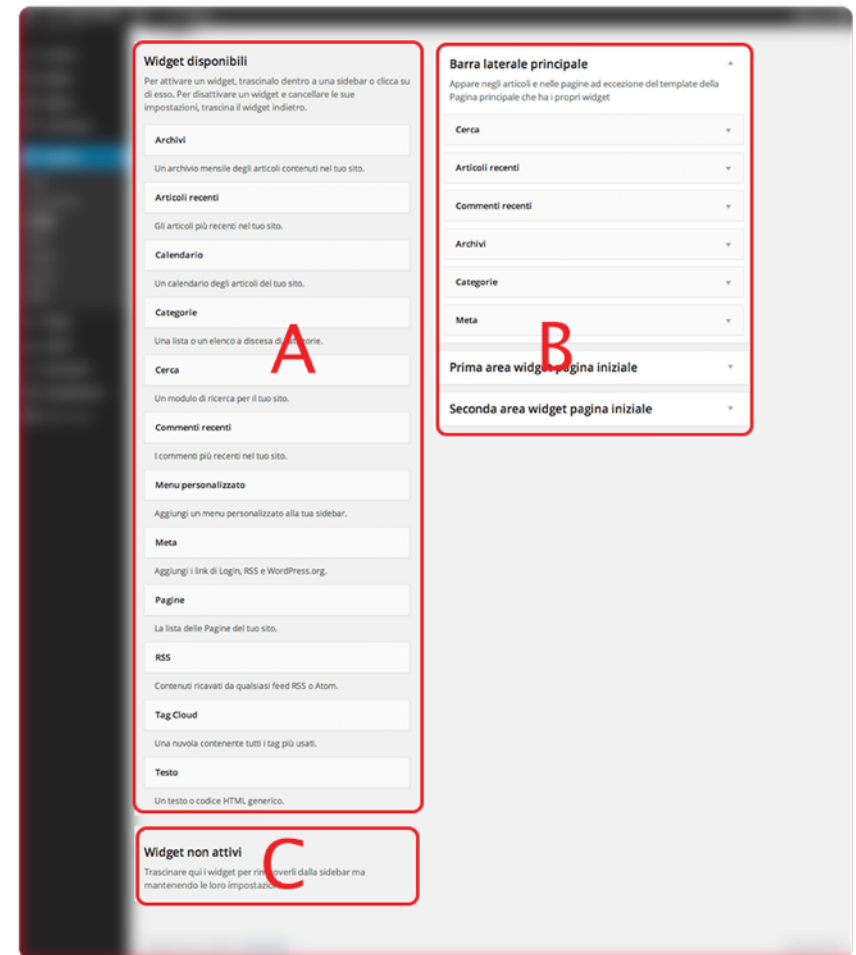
Widget disponibili

Per attivare un widget, trascinalo dentro a una sidebar o clicca su di esso. Per disattivare un widget e cancellare le sue impostazioni, trascina il widget indietro.

Archivi

Un archivio mensile degli articoli contenuti nel tuo sito.

Articoli recenti

Gli articoli più recenti nel tuo sito.

Calendario

Un calendario degli articoli del tuo sito.

Categorie

Una lista o un elenco a discesa di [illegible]orie.

Cerca

Un modulo di ricerca per il tuo sito.

Commenti recenti

I commenti più recenti nel tuo sito.

Menu personalizzato

Aggiungi un menu personalizzato alla tua sidebar.

Meta

Aggiungi i link di Login, RSS e WordPress.org.

Pagine

La lista delle Pagine del tuo sito.

RSS

Contenuti ricavati da qualsiasi feed RSS o Atom.

Tag Cloud

Una nuvola contenente tutti i tag più usati.

Testo

Un testo o codice HTML generico.

A

Widget non attivi

Trascinare qui i widget per ri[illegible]overli dalla sidebar ma mantenendo le loro impostazio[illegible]

C

Barra laterale principale

Appare negli articoli e nelle pagine ad eccezione del template della Pagina principale che ha i propri widget

Cerca

Articoli recenti

Commenti recenti

Archivi

Categorie

Meta

B

Prima area widget pagina iniziale

Seconda area widget pagina iniziale